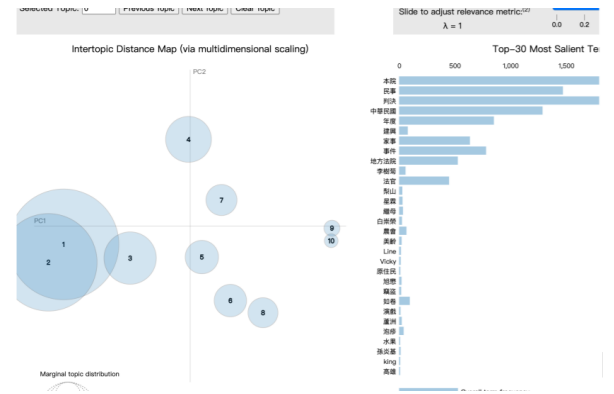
Selected Topic: 0 Previous Topic Next Topic Clear Topic

Slide to adjust relevance metric:(2)
λ = 1
0 0.2

Intertopic Distance Map (via multidimensional scaling)

PC2
PC1

4
7
9
10
1
2
3
5
6
8

Marginal topic distribution

Top-30 Most Salient Te

0 500 1,000 1,500

本院
民事
判決
中華民國
年度
建異
家事
事件
地方法院
李樹賢
法官
梨山
星霧
趙冷
白崇勢
農會
美齡
Line
Vicky
原住民
旭懋
羅莊
知春
潢觀
盧洲
泡淨
水果
孫炎基
king
高雄